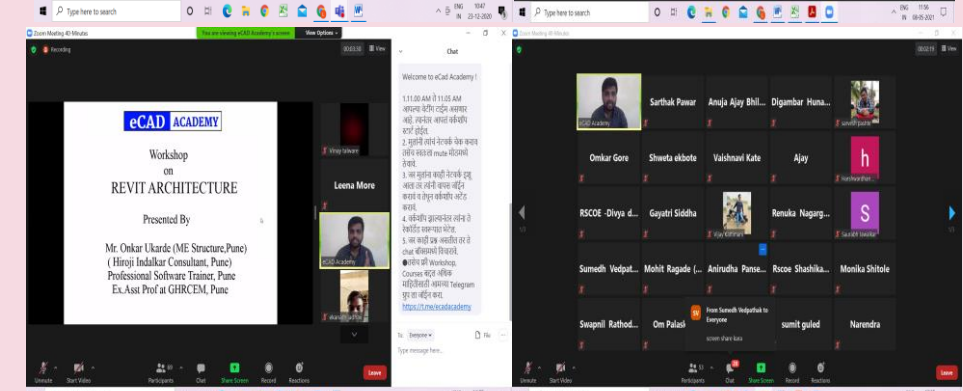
Type here to search

ENG IN 10:47 23-12-2020

Zoom Meeting 40 Minutes

Recording

You are viewing eCAD Academy's screen   View Options

00:03:50   View

eCAD ACADEMY

Workshop
on
REVIT ARCHITECTURE

Presented By

Mr. Onkar Ukarde (ME Structure,Pune)
( Hiroji Indalkar Consultant, Pune)
Professional Software Trainer, Pune
Ex.Asst Prof at GHRCEM, Pune

Vinay falware

Leena More

eCAD Academy

akash jadhav

Chat

Welcome to eCad Academy !

1.11.00 AM ते 11.05 AM आपल्या वेटिंग टाईम असणार आहे. त्यानंतर आपलं वर्कशॉप स्टार्ट होईल.
2. मुलांनी त्यांचे नेटवर्क चेक करावं त्यांचे माइक हे mute मोडमध्ये ठेवावे.
3. जर मुलांना काही नेटवर्क इशू आला तर त्यांनी परत जॉईन करावं व तेथून वर्कशॉप अटेंड करावं.
4. वर्कशॉप झाल्यानंतर त्यांना ते रेकॉर्डेड स्वरूपात भेटेल.
5. जर काही प्रश्न असतील तर ते chat बॉक्समध्ये विचारावे.
●तसेच फ्री Workshop, Courses बद्दल अधिक माहितीसाठी आमच्या Telegram ग्रुप ला जॉईन करा.
https://t.me/ecadacademy

To: Everyone   File

Type message here...

Unmute   Start Video   Participants 83   Chat   Share Screen   Record   Reactions   Leave

Type here to search

ENG IN 11:06 08-05-2021

Zoom Meeting 40 Minutes

00:02:19   View

eCAD Academy

Sarthak Pawar

Anuja Ajay Bhil...

Digambar Huna...

saurabh pache

Omkar Gore

Shweta ekbote

Vaishnavi Kate

Ajay

h

Harshvardhan...

RSCOE -Divya d...

Gayatri Siddha

Vijay Kothmire

Renuka Nagarg...

S

Saurabh Sonde

Sumedh Vedpat...

Mohit Ragade (...

Anirudha Panse...

Rscoe Shashika...

Monika Shitole

Swapnil Rathod...

Om Palasi

From Sumedh Vedpathak to Everyone
screen share kara

sumit guled

Narendra

Unmute   Start Video   Participants 53   Chat   Share Screen   Record   Reactions   Leave